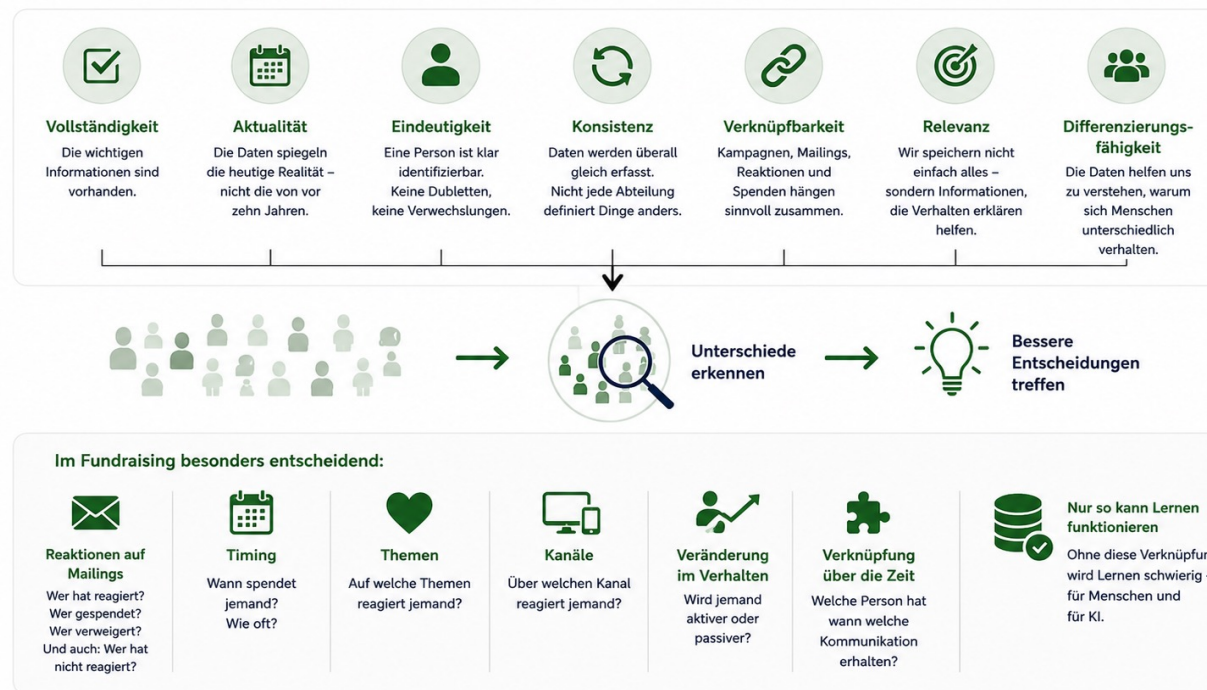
Vollständigkeit
Die wichtigen Informationen sind vorhanden.

Aktualität
Die Daten spiegeln die heutige Realität – nicht die von vor zehn Jahren.

Eindeutigkeit
Eine Person ist klar identifizierbar. Keine Dubletten, keine Verwechslungen.

Konsistenz
Daten werden überall gleich erfasst. Nicht jede Abteilung definiert Dinge anders.

Verknüpfbarkeit
Kampagnen, Mailings, Reaktionen und Spenden hängen sinnvoll zusammen.

Relevanz
Wir speichern nicht einfach alles – sondern Informationen, die Verhalten erklären helfen.

Differenzierungsfähigkeit
Die Daten helfen uns zu verstehen, warum sich Menschen unterschiedlich verhalten.

Unterschiede erkennen

Bessere Entscheidungen treffen

Im Fundraising besonders entscheidend:

Reaktionen auf Mailings
Wer hat reagiert? Wer gespendet? Wer verweigert? Und auch: Wer hat nicht reagiert?

Timing
Wann spendet jemand? Wie oft?

Themen
Auf welche Themen reagiert jemand?

Kanäle
Über welchen Kanal reagiert jemand?

Veränderung im Verhalten
Wird jemand aktiver oder passiver?

Verknüpfung über die Zeit
Welche Person hat wann welche Kommunikation erhalten?

Nur so kann Lernen funktionieren
Ohne diese Verknüpfun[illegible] wird Lernen schwierig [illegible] für Menschen und für KI.